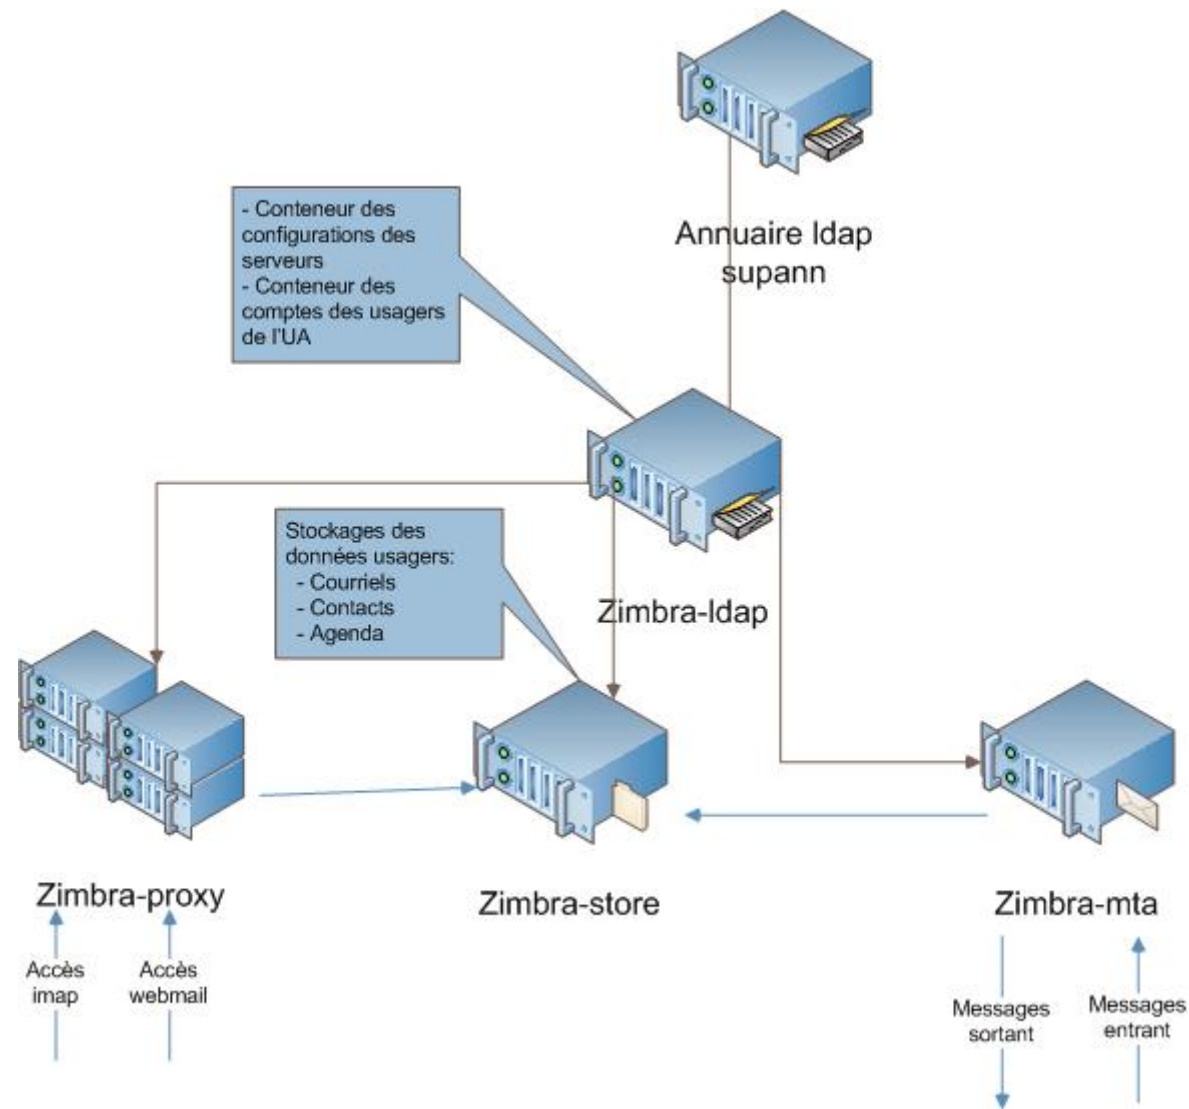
Annuaire ldap supann

- Conteneur des configurations des serveurs
- Conteneur des comptes des usagers de l'UA

Stockages des données usagers:
- Courriels
- Contacts
- Agenda

Zimbra-ldap

Zimbra-proxy

Zimbra-store

Zimbra-mta

Accès imap

Accès webmail

Messages sortant

Messages entrant